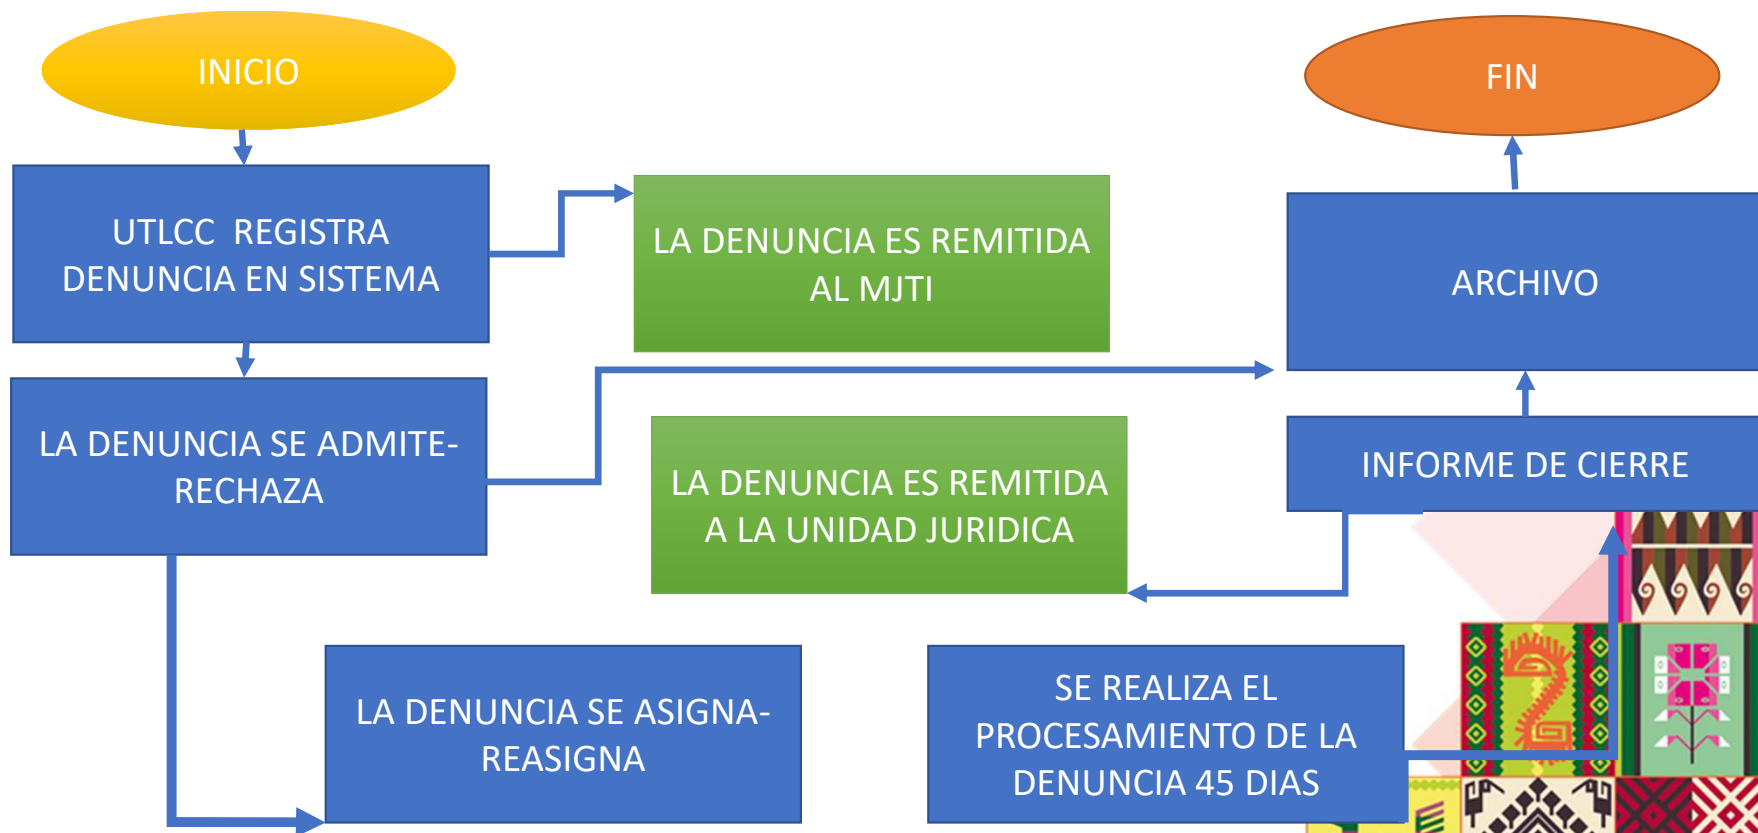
INICIO

UTLCC REGISTRA DENUNCIA EN SISTEMA

LA DENUNCIA ES REMITIDA AL MJTI

FIN

ARCHIVO

LA DENUNCIA SE ADMITE-RECHAZA

LA DENUNCIA ES REMITIDA A LA UNIDAD JURIDICA

INFORME DE CIERRE

LA DENUNCIA SE ASIGNA-REASIGNA

SE REALIZA EL PROCESAMIENTO DE LA DENUNCIA 45 DIAS